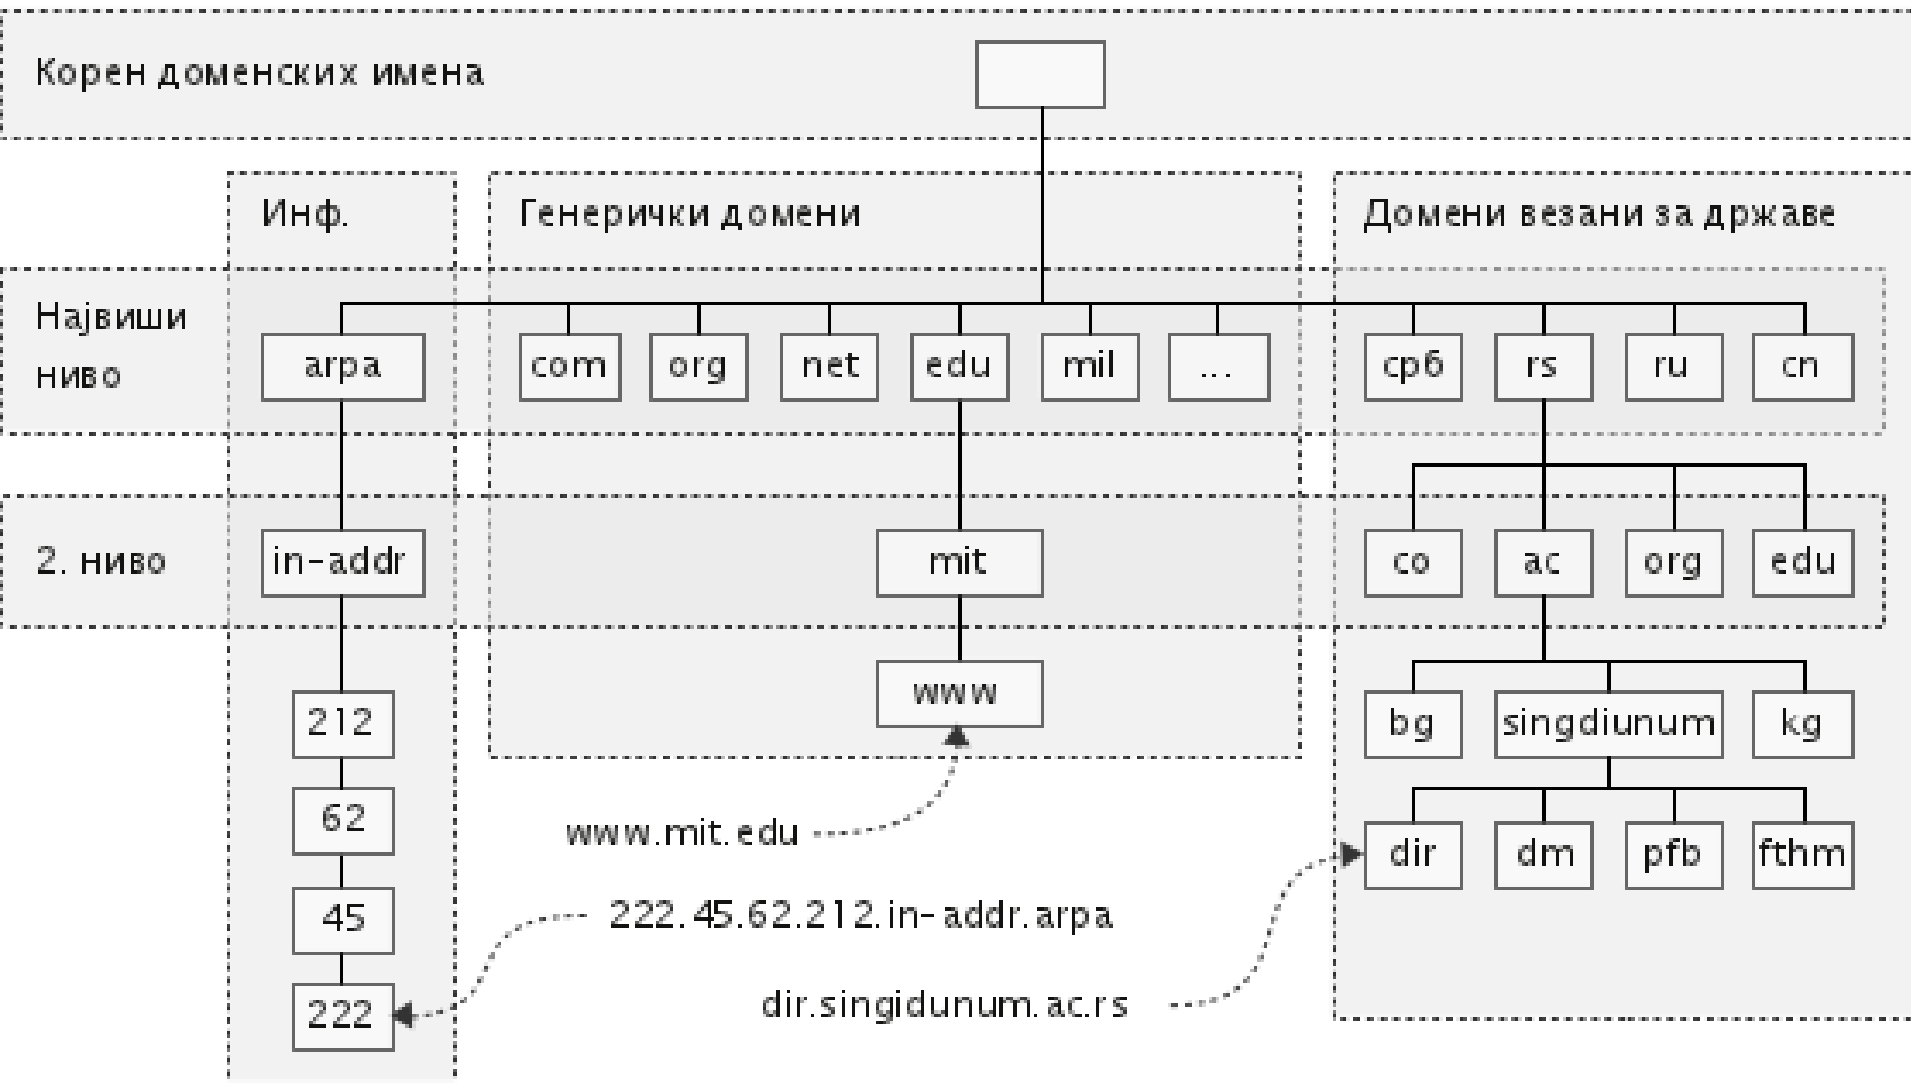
Корен доменских имена

Инф.

Генерички домени

Домени везани за државе

Највиши ниво

arpa

com

org

net

edu

mil

...

срб

rs

ru

cn

2. ниво

in-addr

mit

co

ac

org

edu

www

212

62

45

222

bg

singdiunum

kg

dir

dm

pfb

fthm

www.mit.edu

222.45.62.212.in-addr.arpa

dir.singidunum.ac.rs